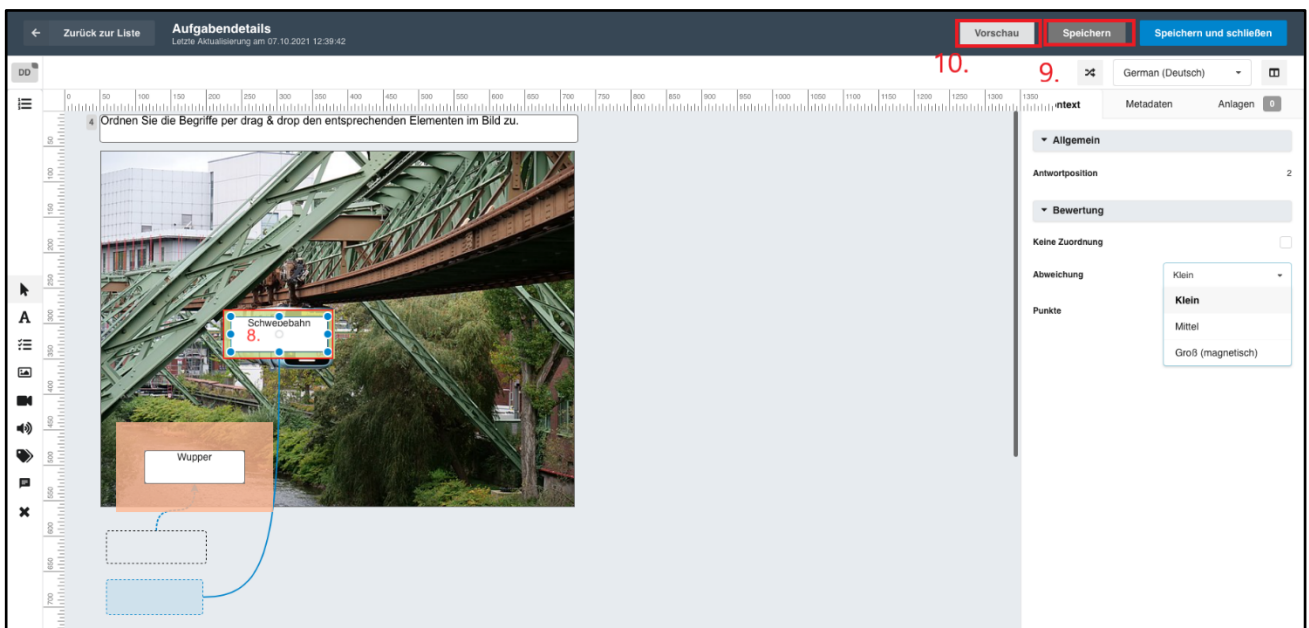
Zurück zur Liste

Aufgabendetails
Letzte Aktualisierung am 07.10.2021 12:39:42

Vorschau
Speichern
Speichern und schließen

10.
9.

DD

German (Deutsch)

ntext
Metadaten
Anlagen 0

4 Ordnen Sie die Begriffe per drag & drop den entsprechenden Elementen im Bild zu.

Schwebebahn
8.

Wupper

Allgemein
Antwortposition 2

Bewertung
Keine Zuordnung
Abweichung Klein
Punkte
Klein
Mittel
Groß (magnetisch)